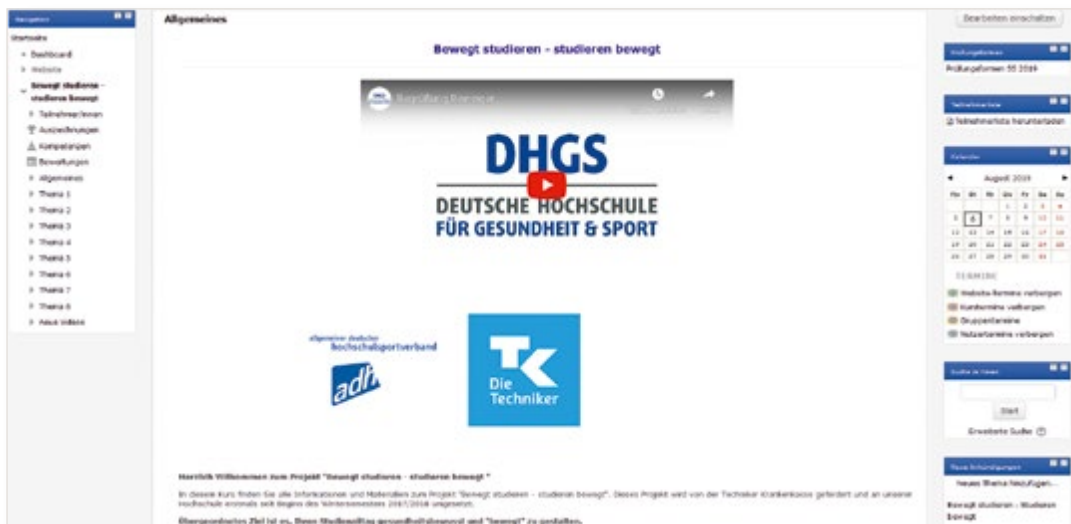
Navigation

Startseite

Dashboard

Website

Bewegt studieren - studieren bewegt

Teilnehmer/innen

Auszeichnungen

Kompetenzen

Bewertungen

Allgemeines

Thema 1

Thema 2

Thema 3

Thema 4

Thema 5

Thema 6

Thema 7

Thema 8

Neue Videos

Allgemeines

Bewegt studieren - studieren bewegt

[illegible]

DHGS

DEUTSCHE HOCHSCHULE FÜR GESUNDHEIT & SPORT

allgemeiner deutscher hochschulsportverband

adh

TK

Die Techniker

Herzlich Willkommen zum Projekt "Bewegt studieren - studieren bewegt"

In diesem Kurs finden Sie alle Informationen und Materialien zum Projekt "Bewegt studieren - studieren bewegt". Dieses Projekt wird von der Techniker Krankenkasse gefördert und an unserer Hochschule erstmals seit Beginn des Wintersemesters 2017/2018 umgesetzt.

Übergeordnetes Ziel ist es, Ihren Studienalltag gesundheitsbewusst und "bewegt" zu gestalten.

Bearbeiten einschalten

Prüfungsformen

Prüfungsformen SS 2019

Teilnehmerliste

Teilnehmerliste herunterladen

Kalender

August 2019

| Mo | Di | Mi | Do | Fr | Sa | So |
|---|---|---|---|---|---|---|
| | | | 1 | 2 | 3 | 4 |
| 5 | 6 | 7 | 8 | 9 | 10 | 11 |
| 12 | 13 | 14 | 15 | 16 | 17 | 18 |
| 19 | 20 | 21 | 22 | 23 | 24 | 25 |
| 26 | 27 | 28 | 29 | 30 | 31 | |

TERMINE

Website-Termine verbergen

Kurstermine verbergen

Gruppentermine

Nutzertermine verbergen

Suche in Foren

Start

Erweiterte Suche

Neue Ankündigungen

Neues Thema hinzufügen...

Bewegt studieren - Studieren bewegt